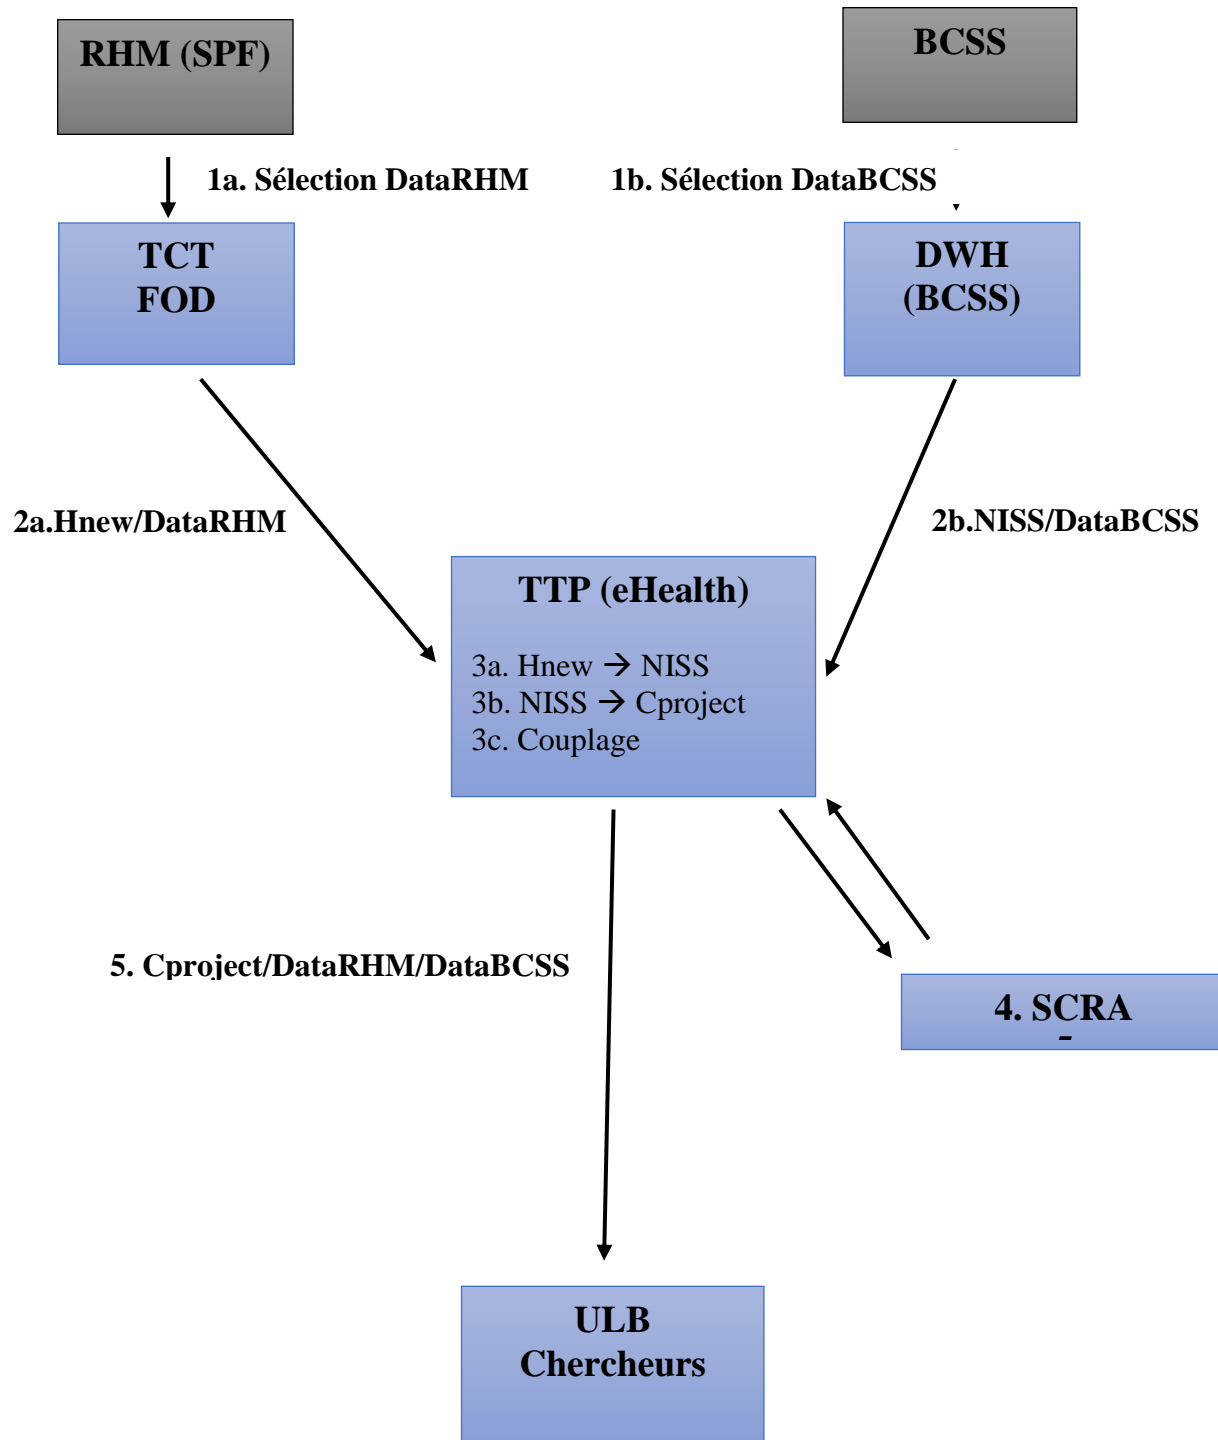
RHM (SPF)

BCSS

1a. Sélection DataRHM

1b. Sélection DataBCSS

TCT
FOD

DWH
(BCSS)

2a.Hnew/DataRHM

2b.NISS/DataBCSS

TTP (eHealth)

3a. Hnew → NISS
3b. NISS → Cproject
3c. Couplage

5. Cproject/DataRHM/DataBCSS

4. SCRA

ULB
Chercheurs